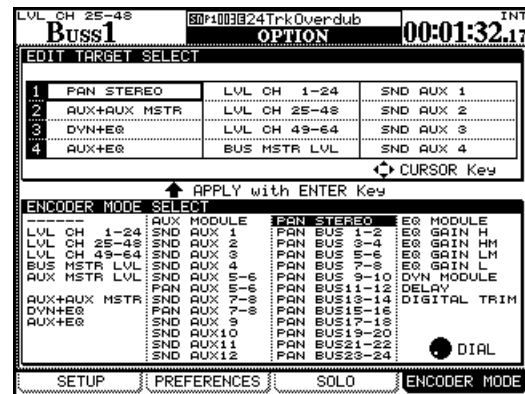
LVL CH 25-48
Buss1

SnP1:003E24TrkOverdub
OPTION

INT
00:01:32.17

EDIT TARGET SELECT

| | | | |
|---|---|---|---|
| 1 | PAN STEREO | LVL CH 1-24 | SND AUX 1 |
| 2 | AUX+AUX MSTR | LVL CH 25-48 | SND AUX 2 |
| 3 | DYN+EQ | LVL CH 49-64 | SND AUX 3 |
| 4 | AUX+EQ | BUS MSTR LVL | SND AUX 4 |

CURSOR Key

APPLY with ENTER Key

ENCODER MODE SELECT

------
LVL CH 1-24
LVL CH 25-48
LVL CH 49-64
BUS MSTR LVL
AUX MSTR LVL

AUX+AUX MSTR
DYN+EQ
AUX+EQ

AUX MODULE
SND AUX 1
SND AUX 2
SND AUX 3
SND AUX 4
SND AUX 5-6
PAN AUX 5-6
SND AUX 7-8
PAN AUX 7-8
SND AUX 9
SND AUX10
SND AUX11
SND AUX12

PAN STEREO
PAN BUS 1-2
PAN BUS 3-4
PAN BUS 5-6
PAN BUS 7-8
PAN BUS 9-10
PAN BUS11-12
PAN BUS13-14
PAN BUS15-16
PAN BUS17-18
PAN BUS19-20
PAN BUS21-22
PAN BUS23-24

EQ MODULE
EQ GAIN H
EQ GAIN HM
EQ GAIN LM
EQ GAIN L
DYN MODULE
DELAY
DIGITAL TRIM

DIAL

SETUP | PREFERENCES | SOLO | ENCODER MODE